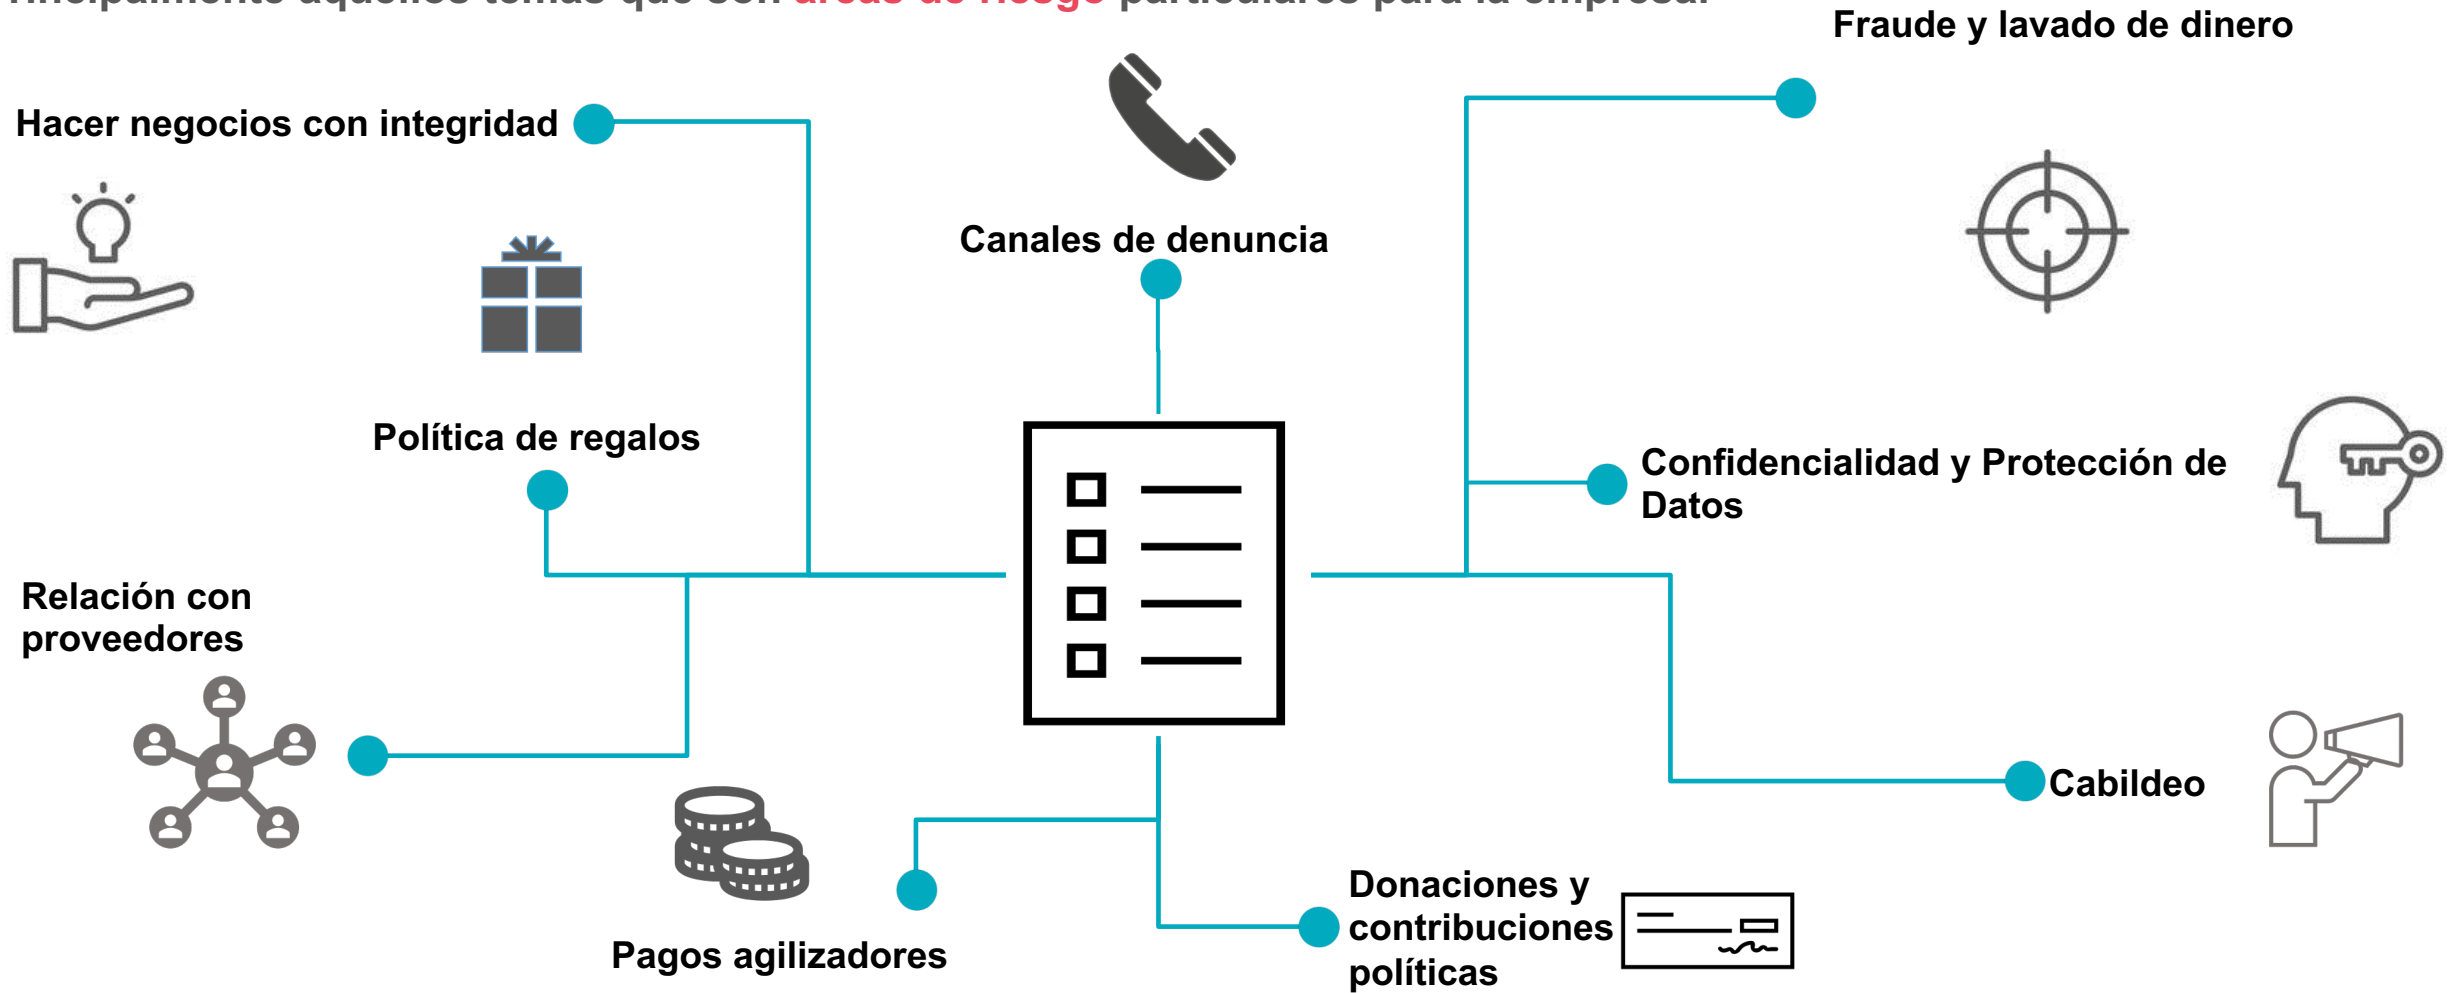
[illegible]

Hacer negocios con integridad

Canales de denuncia

Fraude y lavado de dinero

Política de regalos

Confidencialidad y Protección de Datos

Relación con proveedores

Cabildeo

Pagos agilizadores

Donaciones y contribuciones políticas